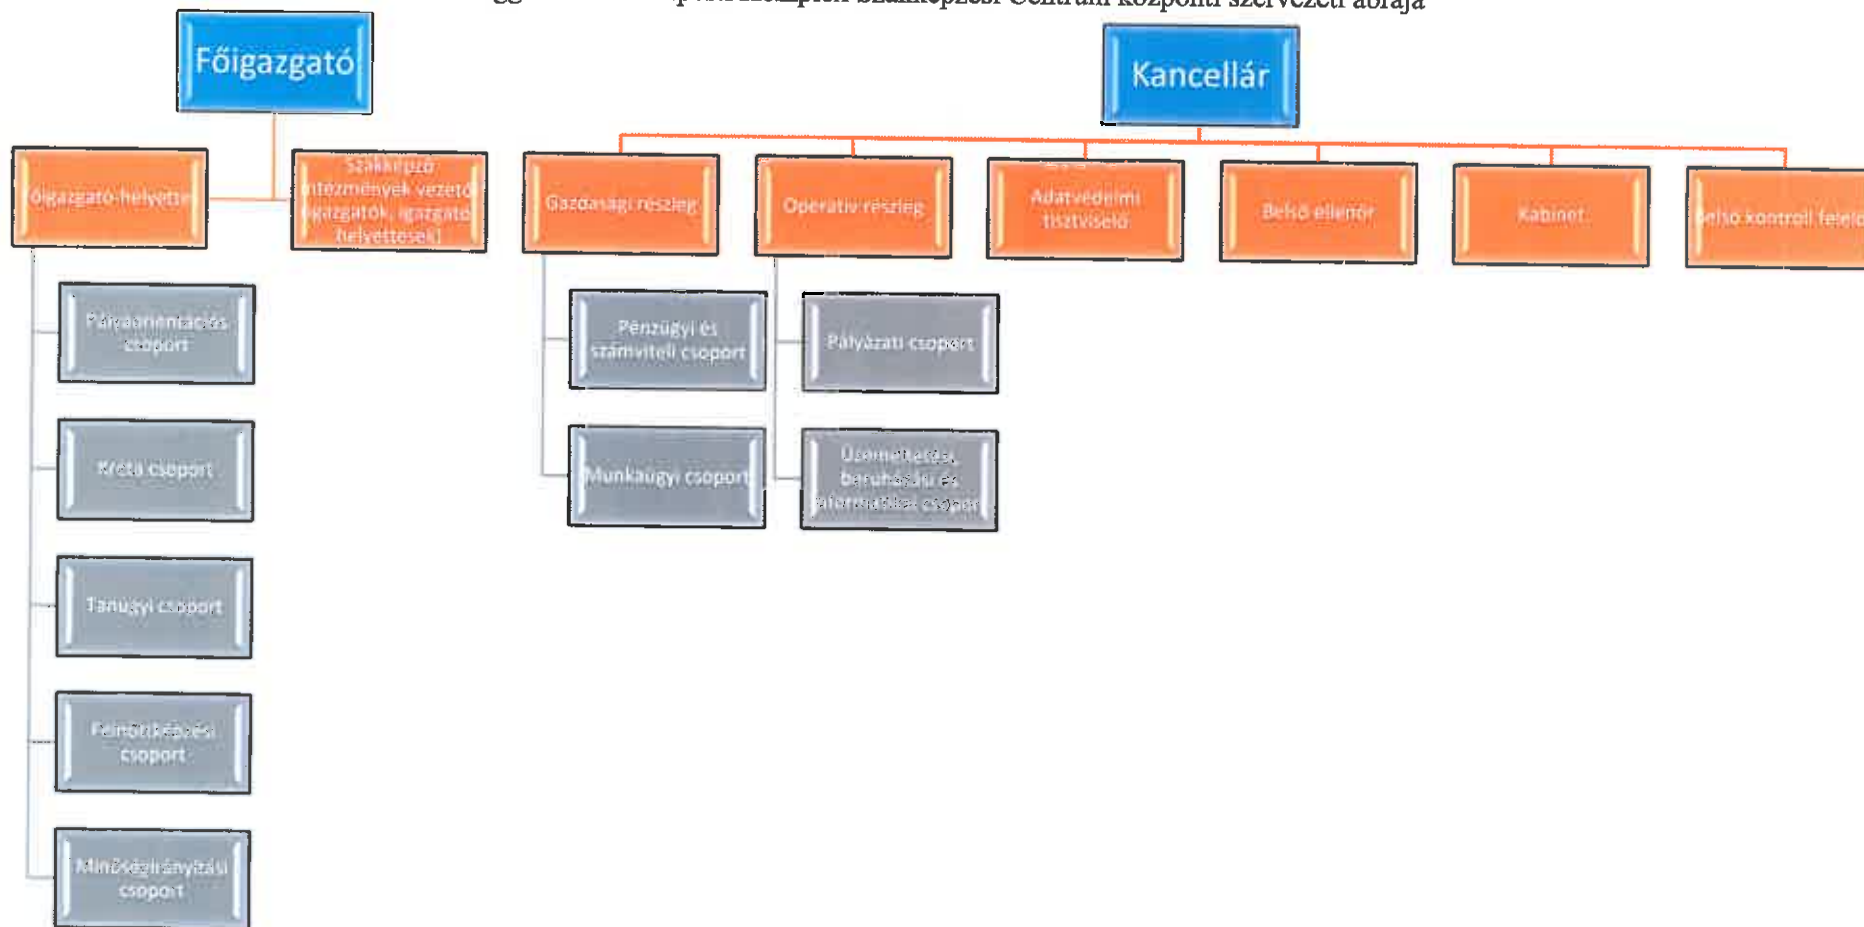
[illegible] Szakképzési Centrum központi szervezeti ábrája

Főigazgató

Főigazgató-helyettes

Szakképző intézmények vezetői (igazgatók, igazgató helyettesek)

Pályaorientációs csoport

Kréta csoport

Tanügyi csoport

Felnőttképzési csoport

Minőségirányítási csoport

Kancellár

Gazdasági részleg

Operatív részleg

Adatvédelmi tisztviselő

Belső ellenőr

Kabinet

Belső kontroll felelő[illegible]

Pénzügyi és számviteli csoport

Munkaügyi csoport

Pályázati csoport

Üzemeltetési, beruházási és informatikai csoport